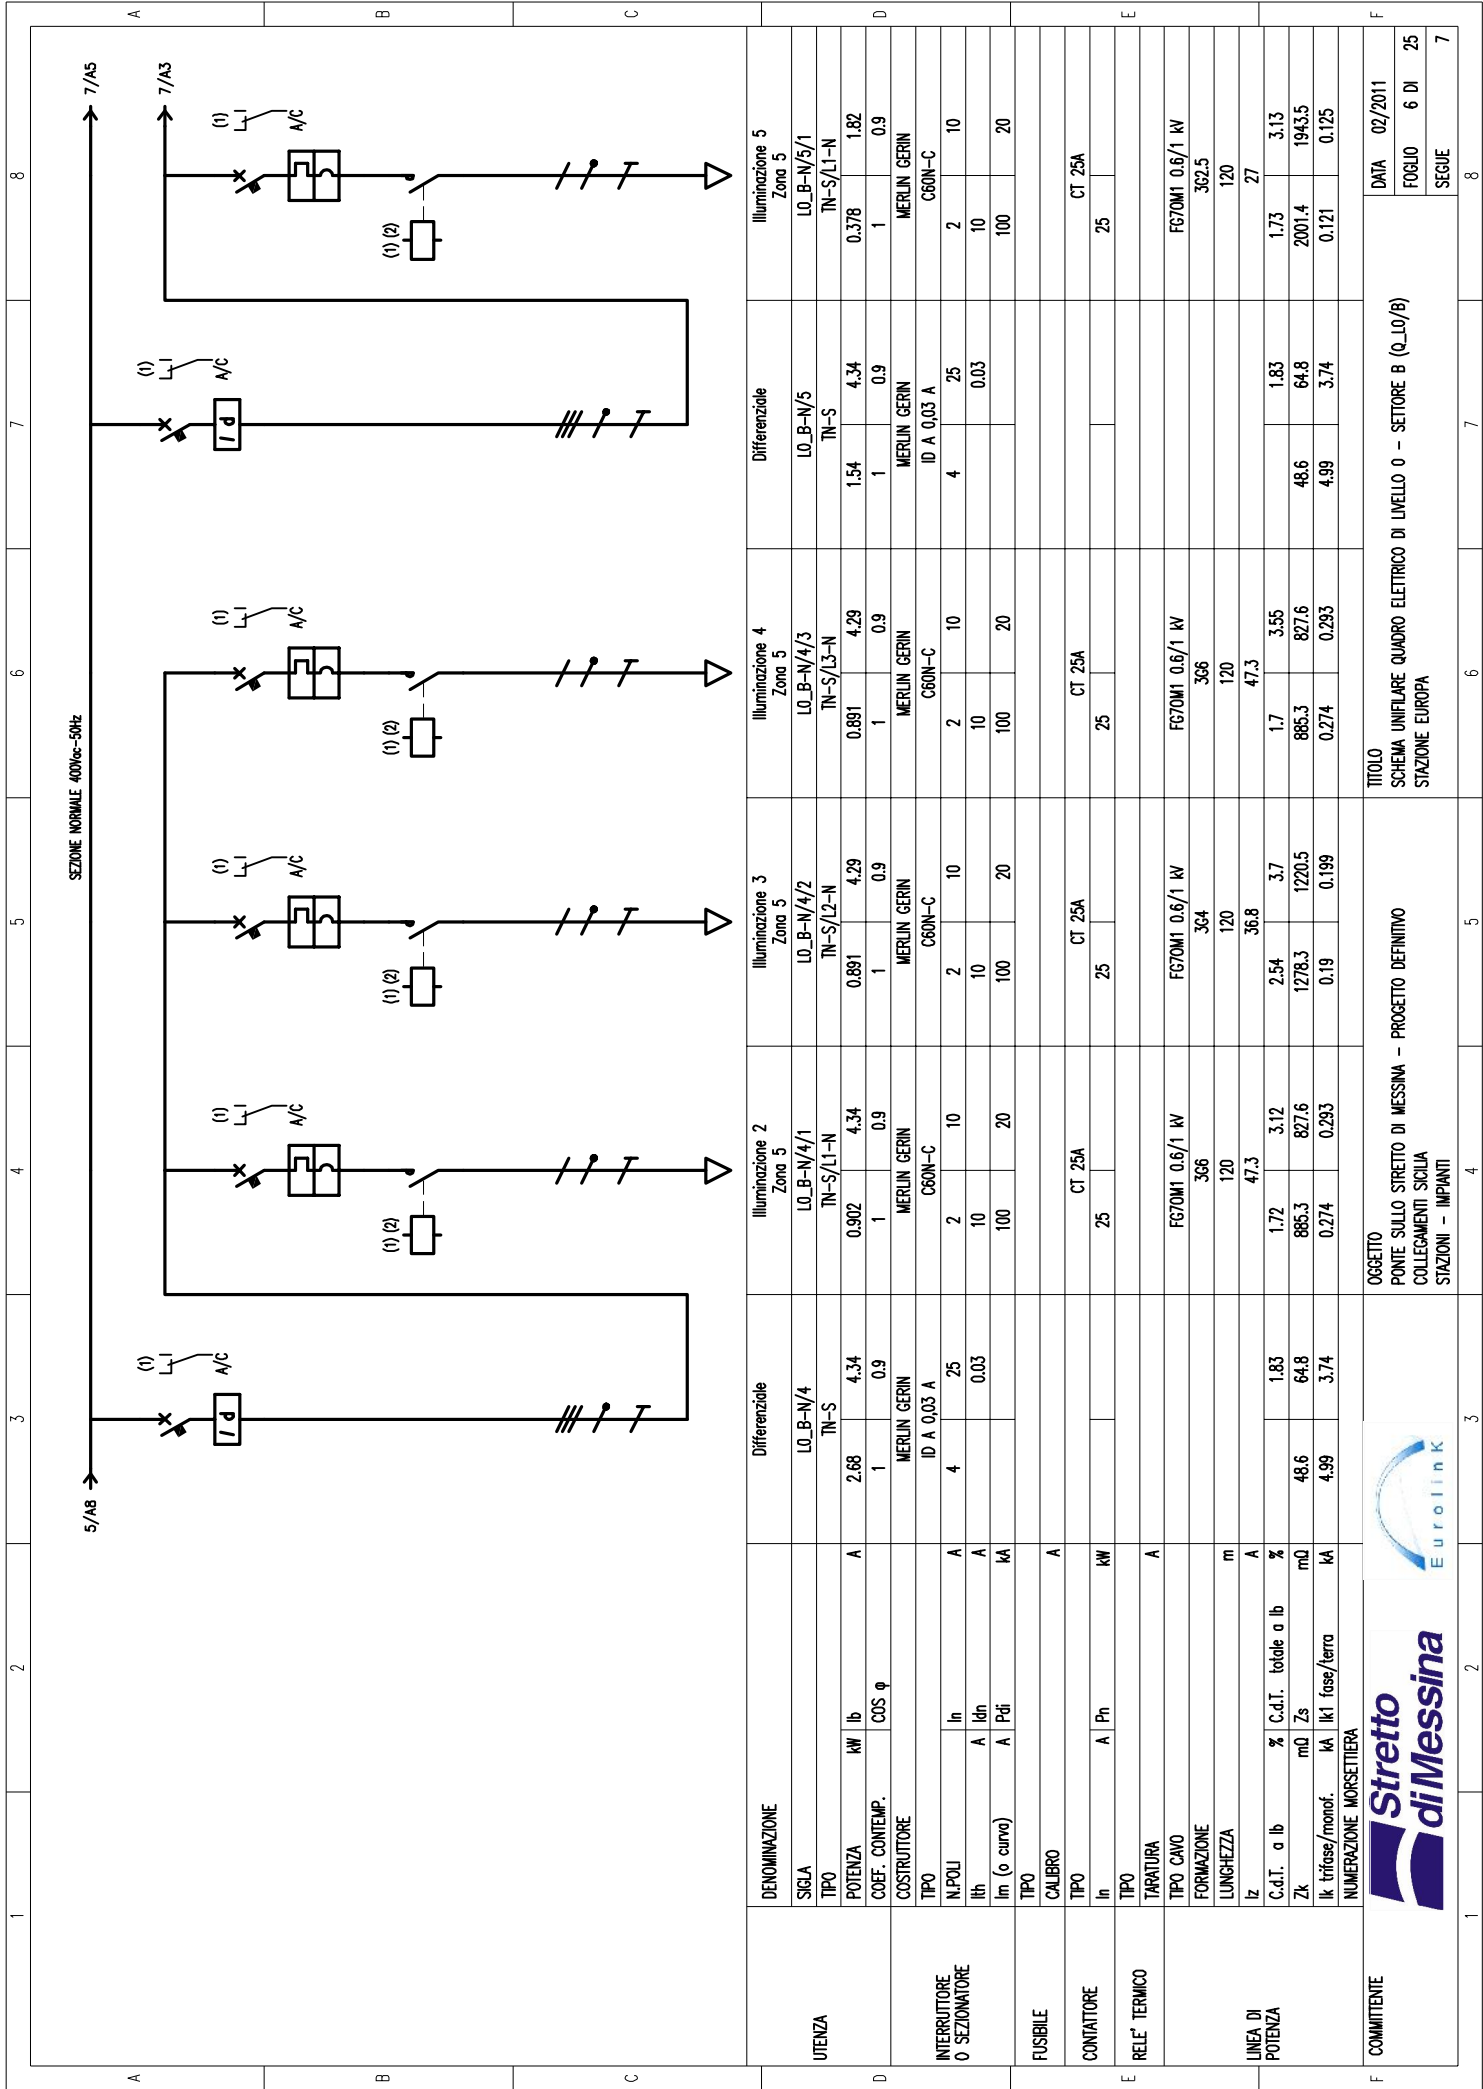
SEZIONE NORMALE 400Vac-50Hz

5/A8
7/A5
7/A3

(1) A/C
(1) (2)
I d

| | | | | Differenziale | Illuminazione 2 Zona 5 | Illuminazione 3 Zona 5 | Illuminazione 4 Zona 5 | Differenziale | Illuminazione 5 Zona 5 |
|---|---|---|---|---|---|---|---|---|---|
| UTENZA | DENOMINAZIONE | | | | | | | | |
| | SIGLA | | | L0_B-N/4 | L0_B-N/4/1 | L0_B-N/4/2 | L0_B-N/4/3 | L0_B-N/5 | L0_B-N/5/1 |
| | TIPO | | | TN-S | TN-S/L1-N | TN-S/L2-N | TN-S/L3-N | TN-S | TN-S/L1-N |
| | POTENZA | kW | Ib A | 2.68 / 4.34 | 0.902 / 4.34 | 0.891 / 4.29 | 0.891 / 4.29 | 1.54 / 4.34 | 0.378 / 1.82 |
| | COEF. CONTEMP. | | COS φ | 1 / 0.9 | 1 / 0.9 | 1 / 0.9 | 1 / 0.9 | 1 / 0.9 | 1 / 0.9 |
| INTERRUTTORE O SEZIONATORE | COSTRUTTORE | | | MERLIN GERIN | MERLIN GERIN | MERLIN GERIN | MERLIN GERIN | MERLIN GERIN | MERLIN GERIN |
| | TIPO | | | ID A 0,03 A | C60N-C | C60N-C | C60N-C | ID A 0,03 A | C60N-C |
| | N.POLI | | In A | 4 / 25 | 2 / 10 | 2 / 10 | 2 / 10 | 4 / 25 | 2 / 10 |
| | Ith | A | Idn A | 0.03 | 10 | 10 | 10 | 0.03 | 10 |
| | Im (o curva) | A | Pdi kA | | 100 / 20 | 100 / 20 | 100 / 20 | | 100 / 20 |
| FUSIBILE | TIPO | | | | | | | | |
| | CALIBRO | | A | | | | | | |
| CONTATTORE | TIPO | | | | CT 25A | CT 25A | CT 25A | | CT 25A |
| | In | A | Pn kW | | 25 | 25 | 25 | | 25 |
| RELE' TERMICO | TIPO | | | | | | | | |
| | TARATURA | | A | | | | | | |
| LINEA DI POTENZA | TIPO CAVO | | | | FG70M1 0.6/1 kV | FG70M1 0.6/1 kV | FG70M1 0.6/1 kV | | FG70M1 0.6/1 kV |
| | FORMAZIONE | | | | 3G6 | 3G4 | 3G6 | | 3G2.5 |
| | LUNGHEZZA | | m | | 120 | 120 | 120 | | 120 |
| | Iz | | A | | 47.3 | 36.8 | 47.3 | | 27 |
| | C.d.T. a Ib | % | C.d.T. totale a Ib % | 1.83 | 1.72 / 3.12 | 2.54 / 3.7 | 1.7 / 3.55 | 1.83 | 1.73 / 3.13 |
| | Zk | mΩ | Zs mΩ | 48.6 / 64.8 | 885.3 / 827.6 | 1278.3 / 1220.5 | 885.3 / 827.6 | 48.6 / 64.8 | 2001.4 / 1943.5 |
| | Ik trifase/monof. | kA | Ik1 fase/terra kA | 4.99 / 3.74 | 0.274 / 0.293 | 0.19 / 0.199 | 0.274 / 0.293 | 4.99 / 3.74 | 0.121 / 0.125 |
| | NUMERAZIONE MORSETTIERA | | | | | | | | |

COMMITTENTE
Stretto di Messina
Eurolink

OGGETTO
PONTE SULLO STRETTO DI MESSINA - PROGETTO DEFINITIVO
COLLEGAMENTI SICILIA
STAZIONI - IMPIANTI

TITOLO
SCHEMA UNIFILARE QUADRO ELETTRICO DI LIVELLO 0 - SETTORE B (Q_L0/B)
STAZIONE EUROPA

DATA 02/2011
FOGLIO 6 DI 25
SEGUE 7